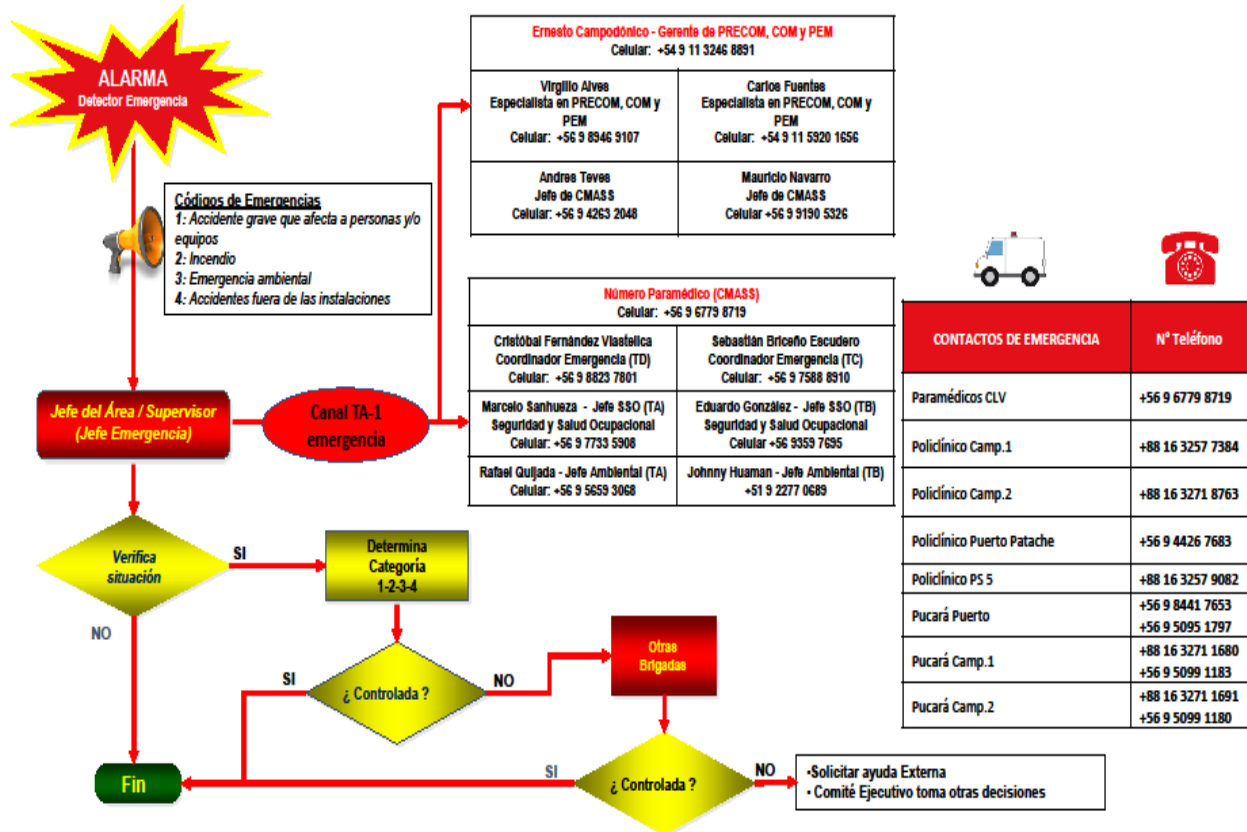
ALARMA
Detector Emergencia

Códigos de Emergencias
1: Accidente grave que afecta a personas y/o equipos
2: Incendio
3: Emergencia ambiental
4: Accidentes fuera de las instalaciones

Ernesto Campodónico - Gerente de PRECOM, COM y PEM
Celular: +54 9 11 3246 8891

| Virgilio Alves Especialista en PRECOM, COM y PEM Celular: +56 9 8946 9107 | Carlos Fuentes Especialista en PRECOM, COM y PEM Celular: +54 9 11 5920 1656 |
|---|---|
| Andres Teves Jefe de CMASS Celular: +56 9 4263 2048 | Mauricio Navarro Jefe de CMASS Celular +56 9 9190 5326 |

Número Paramédico (CMASS)
Celular: +56 9 6779 8719

| Cristóbal Fernández Vlastelica Coordinador Emergencia (TD) Celular: +56 9 8823 7801 | Sebastián Briceño Escudero Coordinador Emergencia (TC) Celular: +56 9 7588 8910 |
|---|---|
| Marcelo Sanhueza - Jefe SSO (TA) Seguridad y Salud Ocupacional Celular: +56 9 7733 5908 | Eduardo González - Jefe SSO (TB) Seguridad y Salud Ocupacional Celular +56 9359 7695 |
| Rafael Quijada - Jefe Ambiental (TA) Celular: +56 9 5659 3068 | Johnny Huaman - Jefe Ambiental (TB) +51 9 2277 0689 |

Jefe del Área / Supervisor (Jefe Emergencia)

Canal TA-1 emergencia

| CONTACTOS DE EMERGENCIA | N° Teléfono |
|---|---|
| Paramédicos CLV | +56 9 6779 8719 |
| Policlínico Camp.1 | +88 16 3257 7384 |
| Policlínico Camp.2 | +88 16 3271 8763 |
| Policlínico Puerto Patache | +56 9 4426 7683 |
| Policlínico PS 5 | +88 16 3257 9082 |
| Pucará Puerto | +56 9 8441 7653 +56 9 5095 1797 |
| Pucará Camp.1 | +88 16 3271 1680 +56 9 5099 1183 |
| Pucará Camp.2 | +88 16 3271 1691 +56 9 5099 1180 |

Verifica situación
SI
NO
Determina Categoría 1-2-3-4
SI
¿ Controlada ?
NO
Otras Brigadas
Fin
SI
¿ Controlada ?
NO
•Solicitar ayuda Externa
• Comité Ejecutivo toma otras decisiones